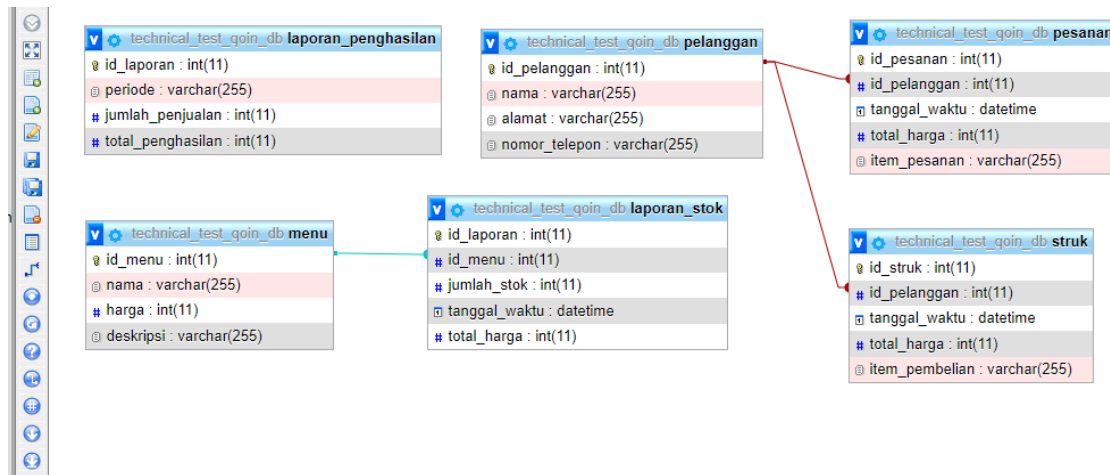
v technical_test_qoin_db laporan_penghasilan
id_laporan : int(11)
periode : varchar(255)
jumlah_penjualan : int(11)
total_penghasilan : int(11)

v technical_test_qoin_db pelanggan
id_pelanggan : int(11)
nama : varchar(255)
alamat : varchar(255)
nomor_telepon : varchar(255)

v technical_test_qoin_db pesanan
id_pesanan : int(11)
id_pelanggan : int(11)
tanggal_waktu : datetime
total_harga : int(11)
item_pesanan : varchar(255)

v technical_test_qoin_db menu
id_menu : int(11)
nama : varchar(255)
harga : int(11)
deskripsi : varchar(255)

v technical_test_qoin_db laporan_stok
id_laporan : int(11)
id_menu : int(11)
jumlah_stok : int(11)
tanggal_waktu : datetime
total_harga : int(11)

v technical_test_qoin_db struk
id_struk : int(11)
id_pelanggan : int(11)
tanggal_waktu : datetime
total_harga : int(11)
item_pembelian : varchar(255)